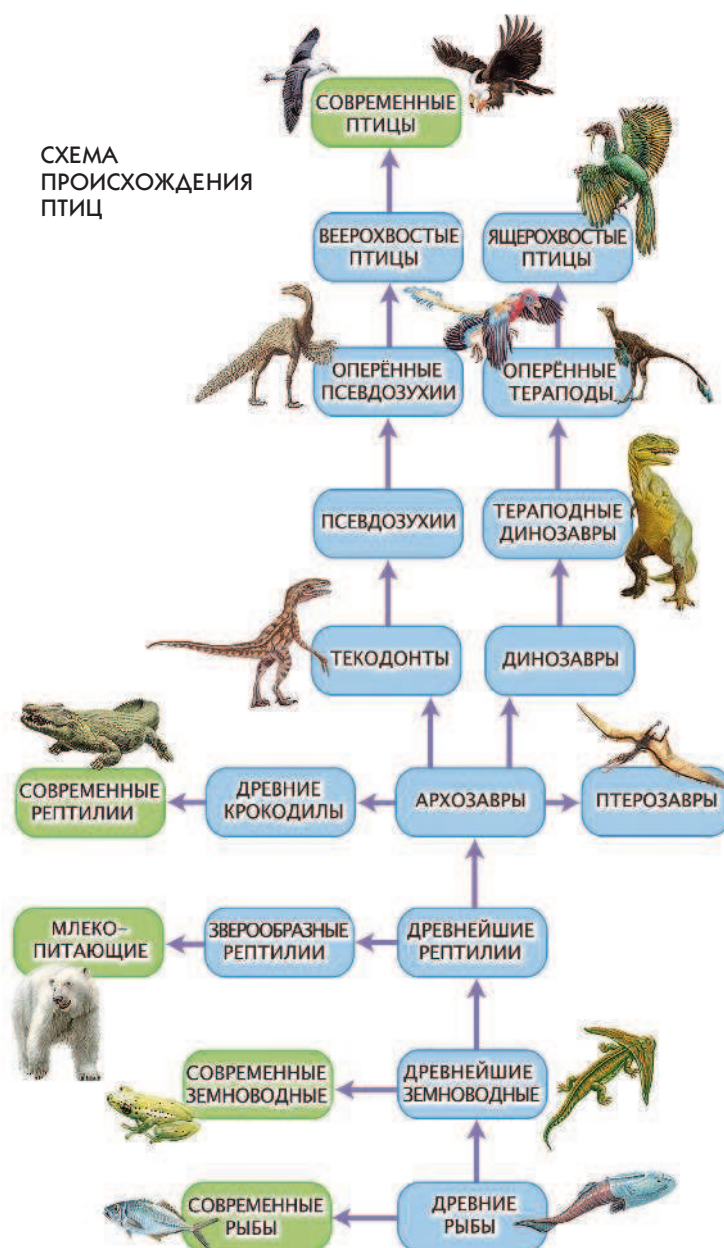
СХЕМА ПРОИСХОЖДЕНИЯ ПТИЦ

СОВРЕМЕННЫЕ ПТИЦЫ

ВЕЕРОХВОСТЫЕ ПТИЦЫ

ЯЩЕРОХВОСТЫЕ ПТИЦЫ

ОПЕРЁННЫЕ ПСЕВДОЗУХИИ

ОПЕРЁННЫЕ ТЕРАПОДЫ

ПСЕВДОЗУХИИ

ТЕРАПОДНЫЕ ДИНОЗАВРЫ

ТЕКОДОНТЫ

ДИНОЗАВРЫ

СОВРЕМЕННЫЕ РЕПТИЛИИ

ДРЕВНИЕ КРОКОДИЛЫ

АРХОЗАВРЫ

ПТЕРОЗАВРЫ

МЛЕКО-ПИТАЮЩИЕ

ЗВЕРООБРАЗНЫЕ РЕПТИЛИИ

ДРЕВНЕЙШИЕ РЕПТИЛИИ

СОВРЕМЕННЫЕ ЗЕМНОВОДНЫЕ

ДРЕВНЕЙШИЕ ЗЕМНОВОДНЫЕ

СОВРЕМЕННЫЕ РЫБЫ

ДРЕВНИЕ РЫБЫ